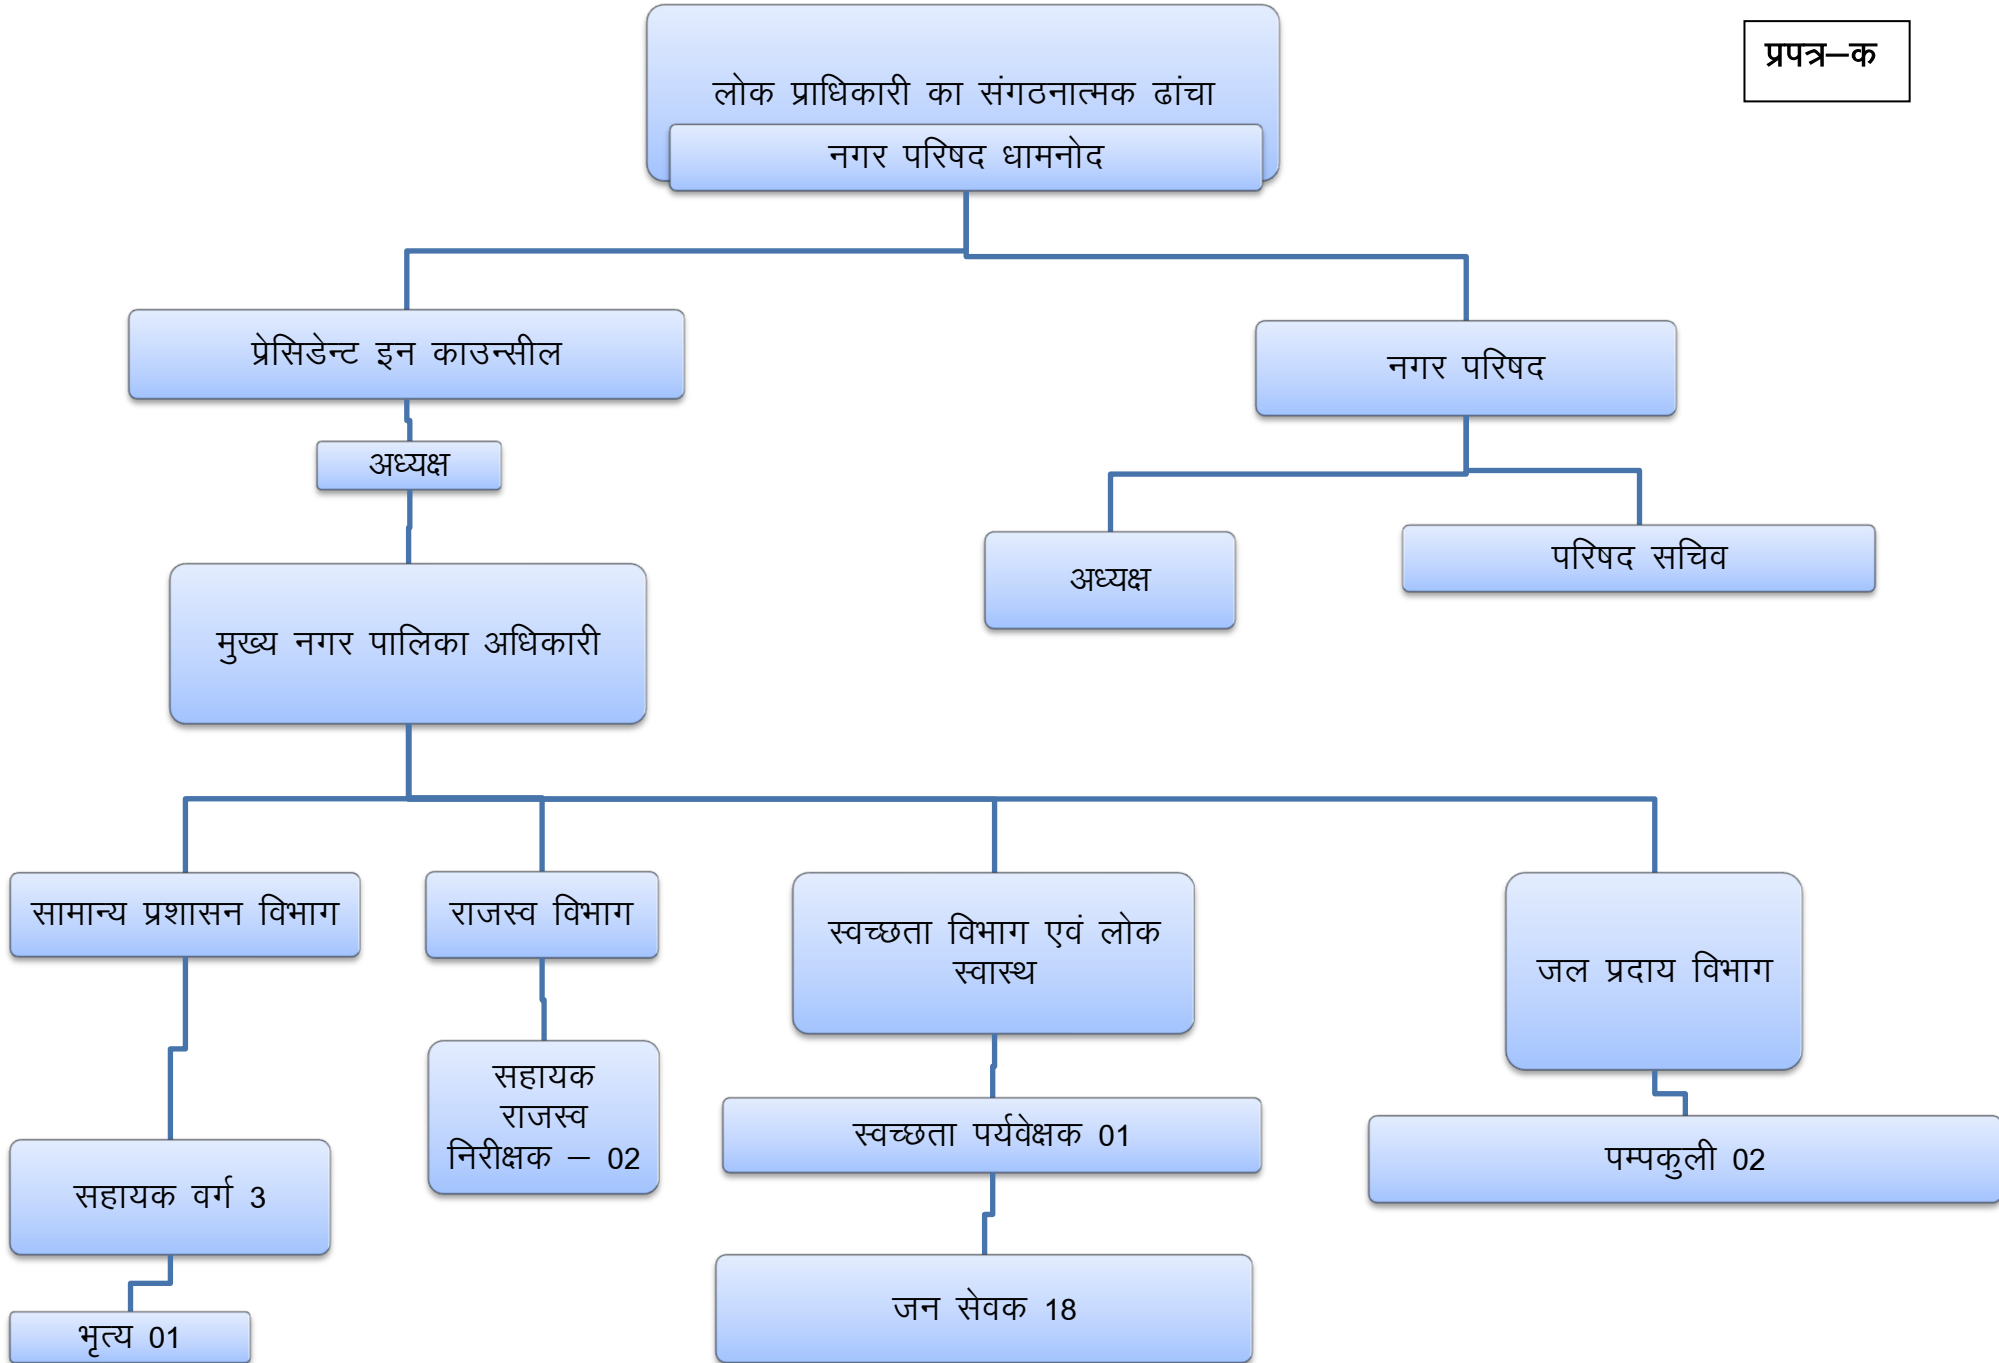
प्रपत्र–क

लोक प्राधिकारी का संगठनात्मक ढांचा

नगर परिषद धामनोद

प्रेसिडेन्ट इन काउन्सील

अध्यक्ष

मुख्य नगर पालिका अधिकारी

नगर परिषद

अध्यक्ष

परिषद सचिव

सामान्य प्रशासन विभाग

सहायक वर्ग 3

भृत्य 01

राजस्व विभाग

सहायक राजस्व निरीक्षक – 02

स्वच्छता विभाग एवं लोक स्वास्थ

स्वच्छता पर्यवेक्षक 01

जन सेवक 18

जल प्रदाय विभाग

पम्पकुली 02